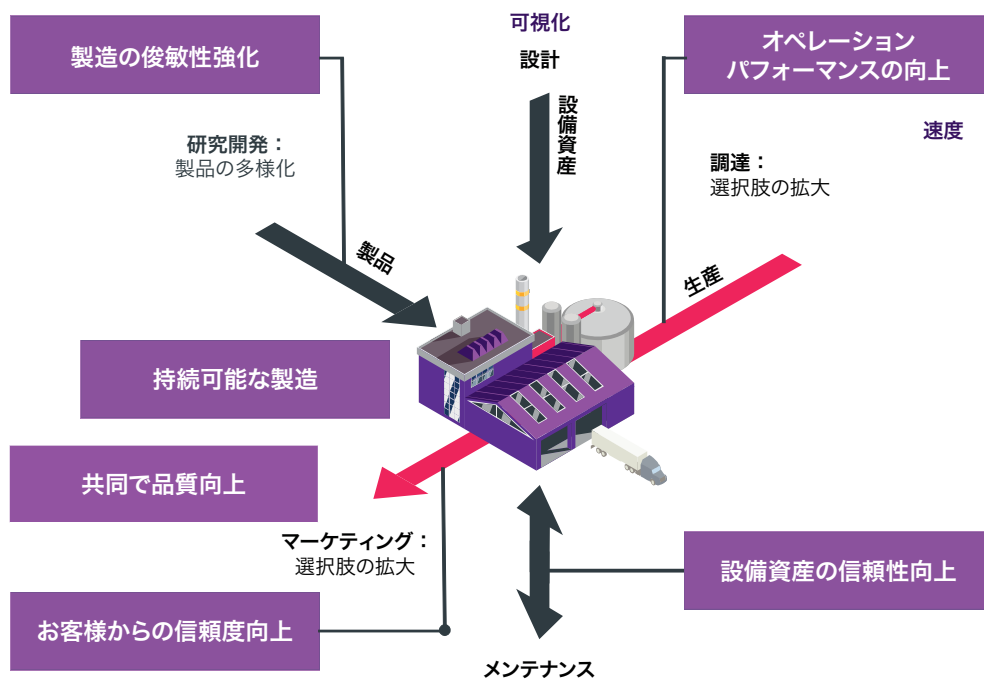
可視化

設計

設備資産

製造の俊敏性強化

研究開発：
製品の多様化

製品

オペレーション
パフォーマンスの向上

速度

調達：
選択肢の拡大

生産

持続可能な製造

共同で品質向上

マーケティング：
選択肢の拡大

お客様からの信頼度向上

設備資産の信頼性向上

メンテナンス